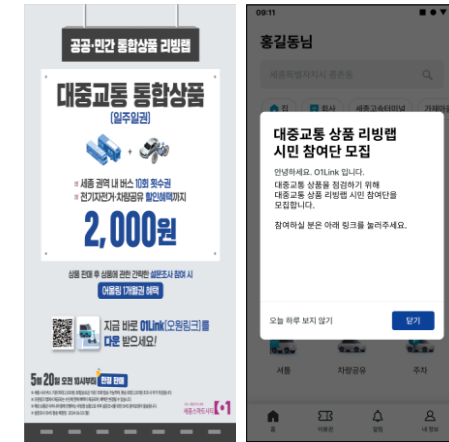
공공·민간 통합상품 리빙랩

대중교통 통합상품
(일주일권)

세종 광역 내 버스 10회 횟수권
전기자전거·차량공유 할인혜택까지

2,000원

상품 판매 후 상품에 관한 간략한 설문조사 참여 시
어울링 1개월권 혜택

지금 바로 이Link[오원링크]를 다운 받으세요!

5월 20일 오전 10시부터 선착 판매

세종스마트시티

09:11

홍길동님

세종특별자치시 종촌동

대중교통 상품 리빙랩
시민 참여단 모집

안녕하세요. O1Link 입니다.
대중교통 상품을 점검하기 위해
대중교통 상품 리빙랩 시민 참여단을
모집합니다.

참여하실 분은 아래 링크를 눌러주세요.

오늘 하루 보지 않기

닫기

서통

차량공유

주차

홈

이용권

알림

내 정보